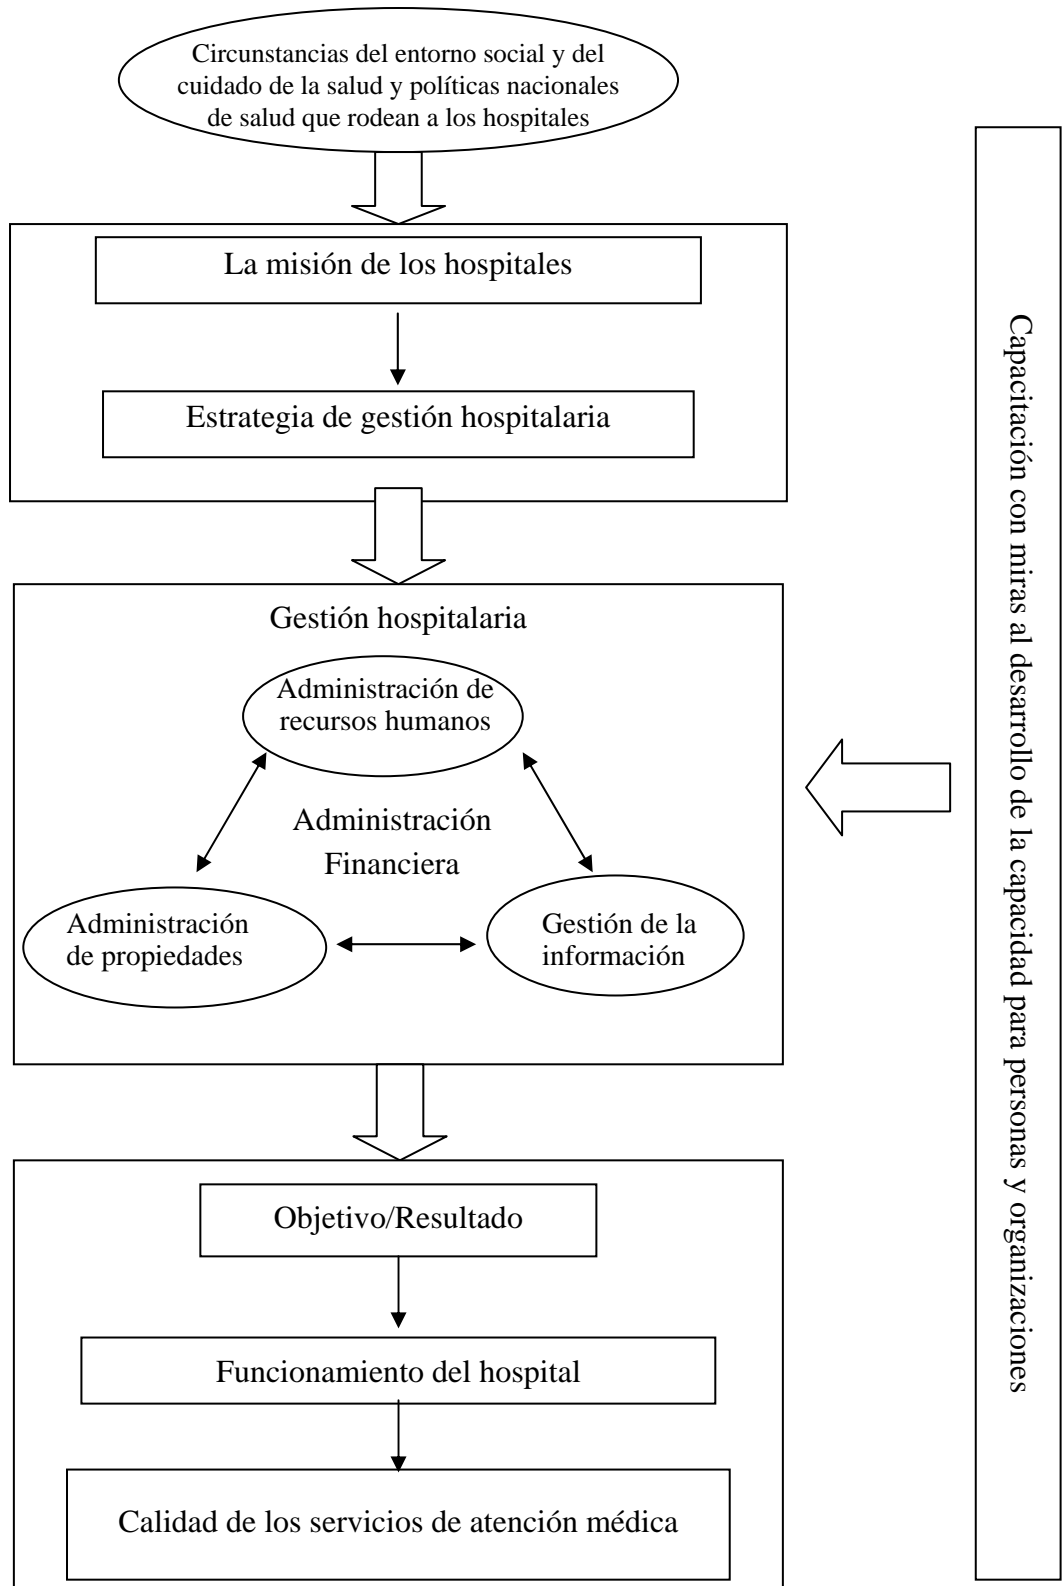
Circunstancias del entorno social y del cuidado de la salud y políticas nacionales de salud que rodean a los hospitales

La misión de los hospitales

Estrategia de gestión hospitalaria

Gestión hospitalaria

Administración de recursos humanos

Administración Financiera

Administración de propiedades

Gestión de la información

Objetivo/Resultado

Funcionamiento del hospital

Calidad de los servicios de atención médica

Capacitación con miras al desarrollo de la capacidad para personas y organizaciones